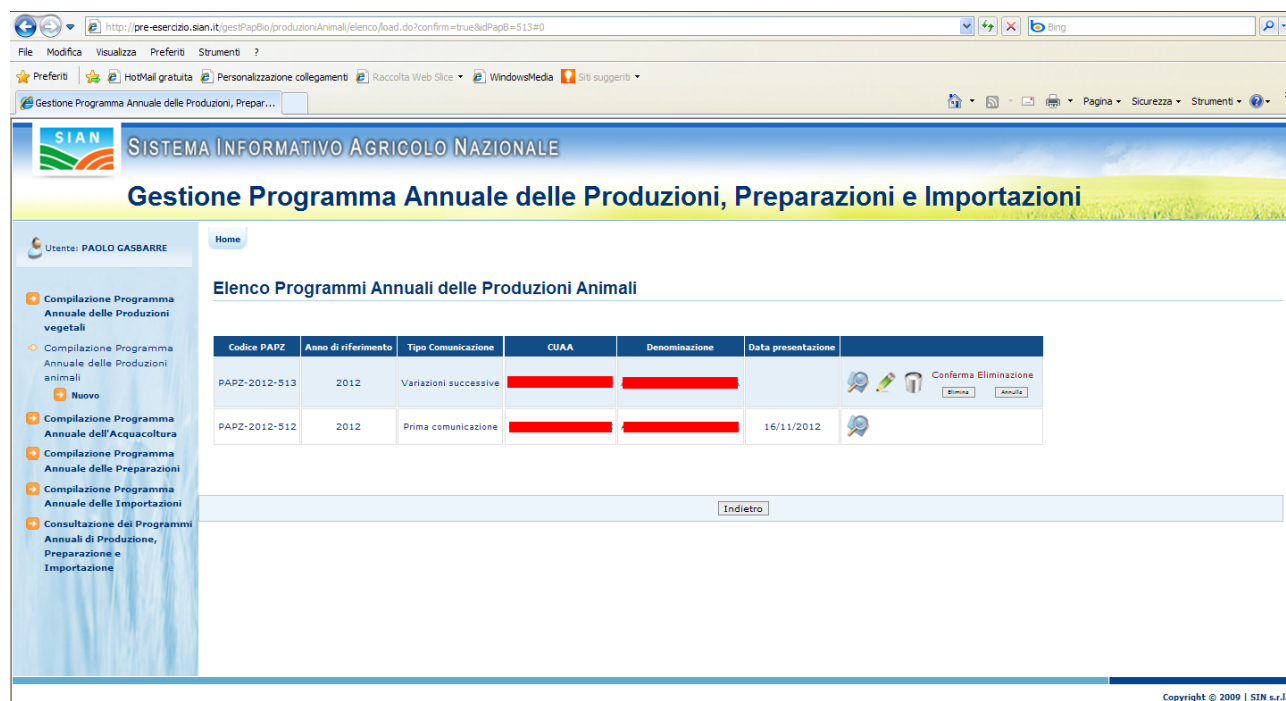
http://pre-esercizio.sian.it/gestPapBio/produzioniAnimali/elenco/load.do?confirm=true&idPapB=513#0

Bing

File Modifica Visualizza Preferiti Strumenti ?

Preferiti | HotMail gratuita | Personalizzazione collegamenti | Raccolta Web Slice | WindowsMedia | Siti suggeriti

Gestione Programma Annuale delle Produzioni, Prepar...

Pagina | Sicurezza | Strumenti

SIAN

SISTEMA INFORMATIVO AGRICOLO NAZIONALE

Gestione Programma Annuale delle Produzioni, Preparazioni e Importazioni

Utente: PAOLO GASBARRE

Home

Compilazione Programma Annuale delle Produzioni vegetali

Compilazione Programma Annuale delle Produzioni animali

Nuovo

Compilazione Programma Annuale dell'Acquacoltura

Compilazione Programma Annuale delle Preparazioni

Compilazione Programma Annuale delle Importazioni

Consultazione dei Programmi Annuali di Produzione, Preparazione e Importazione

Elenco Programmi Annuali delle Produzioni Animali

| Codice PAPZ | Anno di riferimento | Tipo Comunicazione | CUAA | Denominazione | Data presentazione | |
|---|---|---|---|---|---|---|
| PAPZ-2012-513 | 2012 | Variazioni successive | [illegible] | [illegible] | | Conferma Eliminazione Elimina Annulla |
| PAPZ-2012-512 | 2012 | Prima comunicazione | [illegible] | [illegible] | 16/11/2012 | |

Indietro

Copyright © 2009 | SIN s.r.l